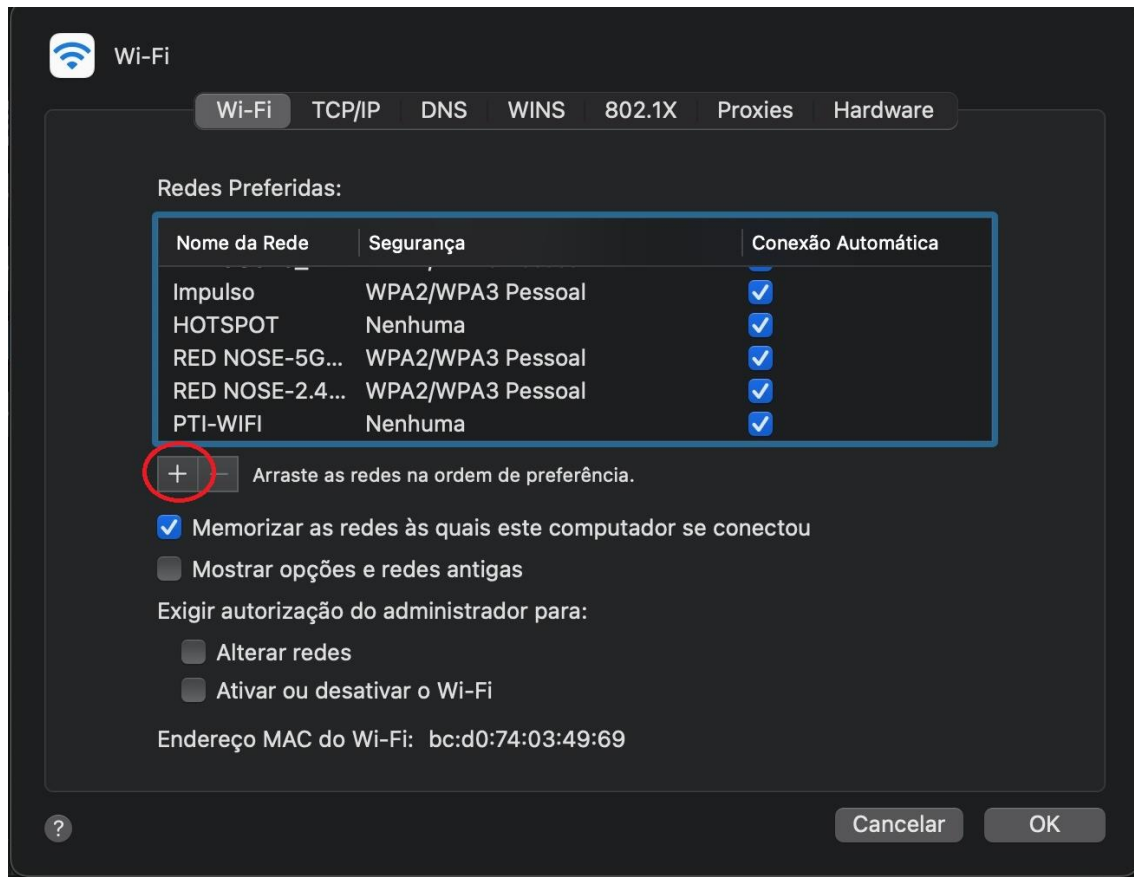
Wi-Fi

Wi-Fi TCP/IP DNS WINS 802.1X Proxies Hardware

Redes Preferidas:

| Nome da Rede | Segurança | Conexão Automática |
|---|---|---|
| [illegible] | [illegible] | ✓ |
| Impulso | WPA2/WPA3 Pessoal | ✓ |
| HOTSPOT | Nenhuma | ✓ |
| RED NOSE-5G... | WPA2/WPA3 Pessoal | ✓ |
| RED NOSE-2.4... | WPA2/WPA3 Pessoal | ✓ |
| PTI-WIFI | Nenhuma | ✓ |

+ − Arraste as redes na ordem de preferência.

Memorizar as redes às quais este computador se conectou

Mostrar opções e redes antigas

Exigir autorização do administrador para:

Alterar redes

Ativar ou desativar o Wi-Fi

Endereço MAC do Wi-Fi: bc:d0:74:03:49:69

?

Cancelar OK